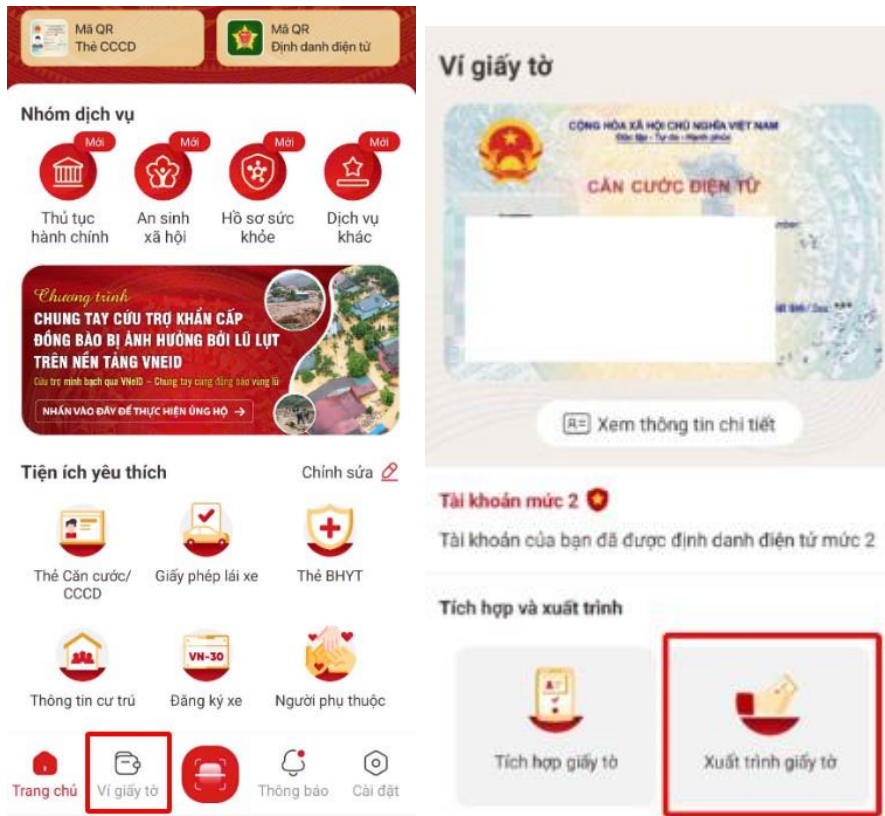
Mã QR
Thẻ CCCD

Mã QR
Định danh điện tử

Nhóm dịch vụ

Mới
Thủ tục hành chính

Mới
An sinh xã hội

Mới
Hồ sơ sức khỏe

Mới
Dịch vụ khác

Chương trình
CHUNG TAY CỨU TRỢ KHẨN CẤP ĐỒNG BÀO BỊ ẢNH HƯỞNG BỞI LŨ LỤT TRÊN NỀN TẢNG VNEID
Cứu trợ minh bạch qua VNeID – Chung tay cùng đồng bào vùng lũ
NHẤN VÀO ĐÂY ĐỂ THỰC HIỆN ỦNG HỘ →

Tiện ích yêu thích
Chỉnh sửa

Thẻ Căn cước/ CCCD
Giấy phép lái xe
Thẻ BHYT

Thông tin cư trú
VN-30
Đăng ký xe
Người phụ thuộc

Trang chủ
Ví giấy tờ
Thông báo
Cài đặt

Ví giấy tờ

CỘNG HÒA XÃ HỘI CHỦ NGHĨA VIỆT NAM
Độc lập - Tự do - Hạnh phúc
CĂN CƯỚC ĐIỆN TỬ

Xem thông tin chi tiết

Tài khoản mức 2
Tài khoản của bạn đã được định danh điện tử mức 2

Tích hợp và xuất trình

Tích hợp giấy tờ
Xuất trình giấy tờ